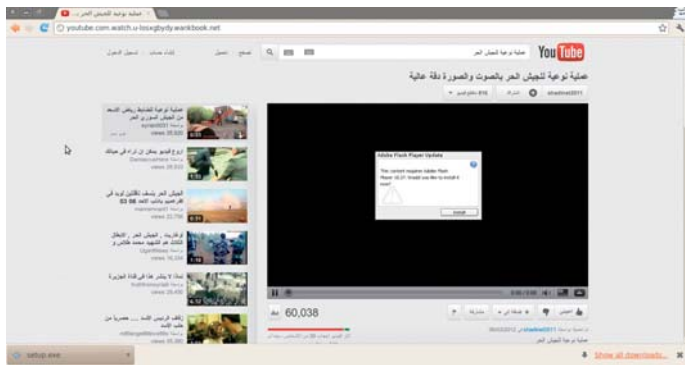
عملية نوعية للجيش الحر
youtube.com.watch.u-tisxgbydy.wankbook.net
YouTube
عملية نوعية للجيش الحر
عملية نوعية للجيش الحر بالصوت والصورة دقة عالية
Adobe Flash Player Update
The content requires Adobe Flash Player 10.21. Would you like to install it now?
Install
60,038
views 35,920
views 28,022
views 22,798
views 18,324
views 25,435
views 95,305
setup.exe
Show all downloads...